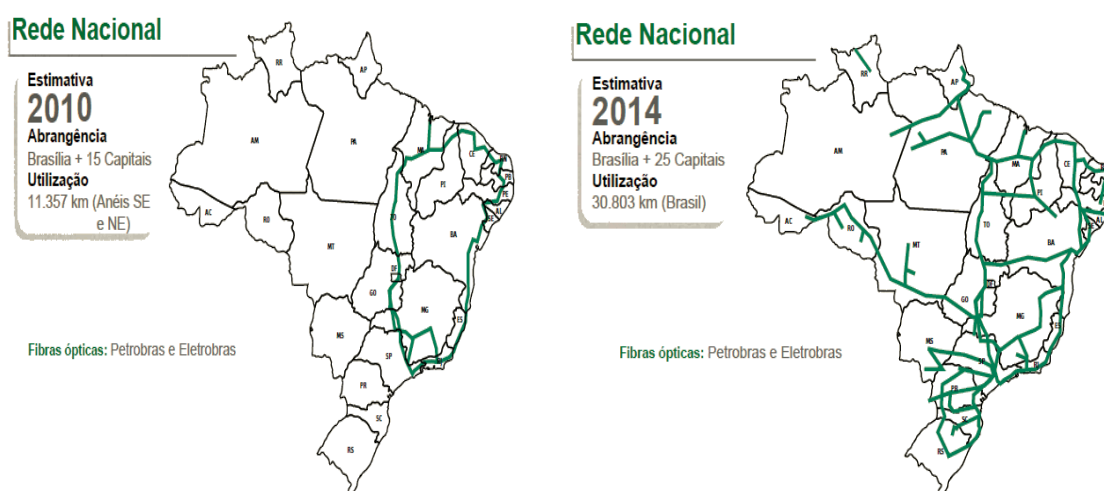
Rede Nacional

Estimativa
2010
Abrangência
Brasília + 15 Capitais
Utilização
11.357 km (Anéis SE e NE)

RR
AP
AM
PA
MA
CE
RN
PB
PE
AL
SE
PI
AC
RO
TO
BA
MT
DF
GO
MG
ES
MS
SP
RJ
PR
SC
RS

Fibras ópticas: Petrobras e Eletrobras

Rede Nacional

Estimativa
2014
Abrangência
Brasília + 25 Capitais
Utilização
30.803 km (Brasil)

RR
AP
AM
PA
MA
CE
PI
AC
RO
TO
BA
MT
DF
GO
MG
MS
SP
PR
SC
RS

Fibras ópticas: Petrobras e Eletrobras